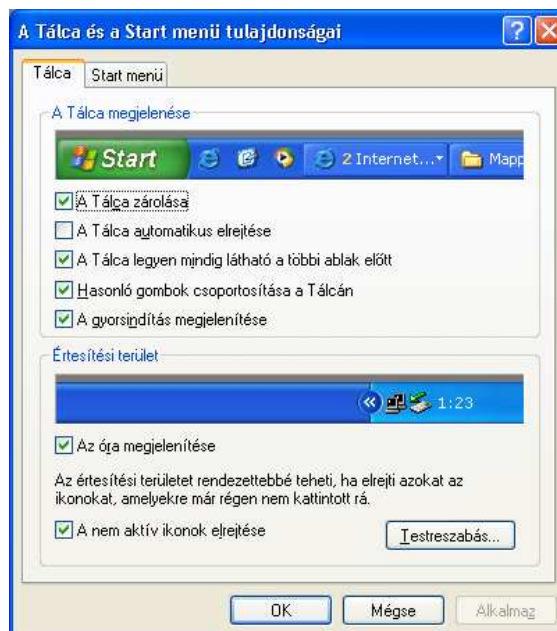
A Tálca és a Start menü tulajdonságai

Tálca | Start menü

A Tálca megjelenése

Start | 2 Internet... | Mapp

A Tálca zárolása
A Tálca automatikus elrejtése
A Tálca legyen mindig látható a többi ablak előtt
Hasonló gombok csoportosítása a Tálcán
A gyorsindítás megjelenítése

Értesítési terület

1:23

Az óra megjelenítése

Az értesítési területet rendezettebbé teheti, ha elrejti azokat az ikonokat, amelyekre már régen nem kattintott rá.

A nem aktív ikonok elrejtése

Testreszabás...

OK | Mégse | Alkalmaz